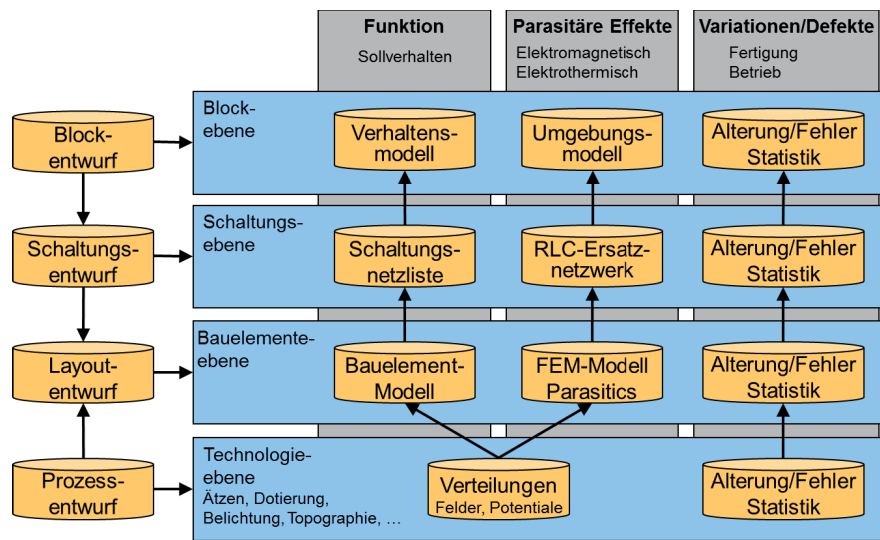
Funktion
Sollverhalten

Parasitäre Effekte
Elektromagnetisch
Elektrothermisch

Variationen/Defekte
Fertigung
Betrieb

Blockentwurf

Blockebene

Verhaltensmodell

Umgebungsmodell

Alterung/Fehler Statistik

Schaltungsentwurf

Schaltungsebene

Schaltungsnetzliste

RLC-Ersatznetzwerk

Alterung/Fehler Statistik

Layoutentwurf

Bauelementeebene

Bauelement-Modell

FEM-Modell Parasitics

Alterung/Fehler Statistik

Prozessentwurf

Technologieebene
Ätzen, Dotierung, Belichtung, Topographie, …

Verteilungen
Felder, Potentiale

Alterung/Fehler Statistik